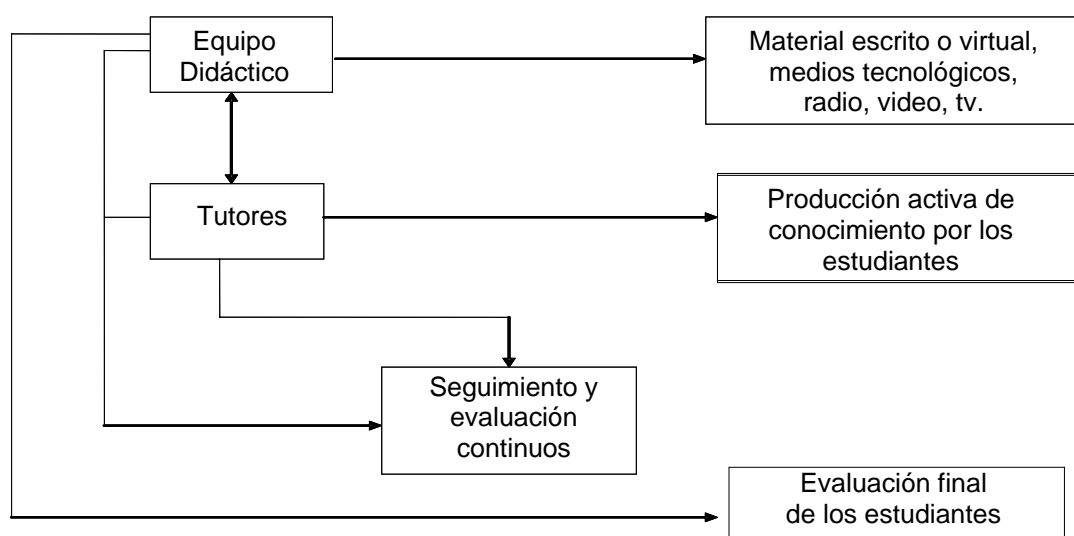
Equipo Didáctico

Material escrito o virtual, medios tecnológicos, radio, video, tv.

Tutores

Producción activa de conocimiento por los estudiantes

Seguimiento y evaluación continuos

Evaluación final de los estudiantes